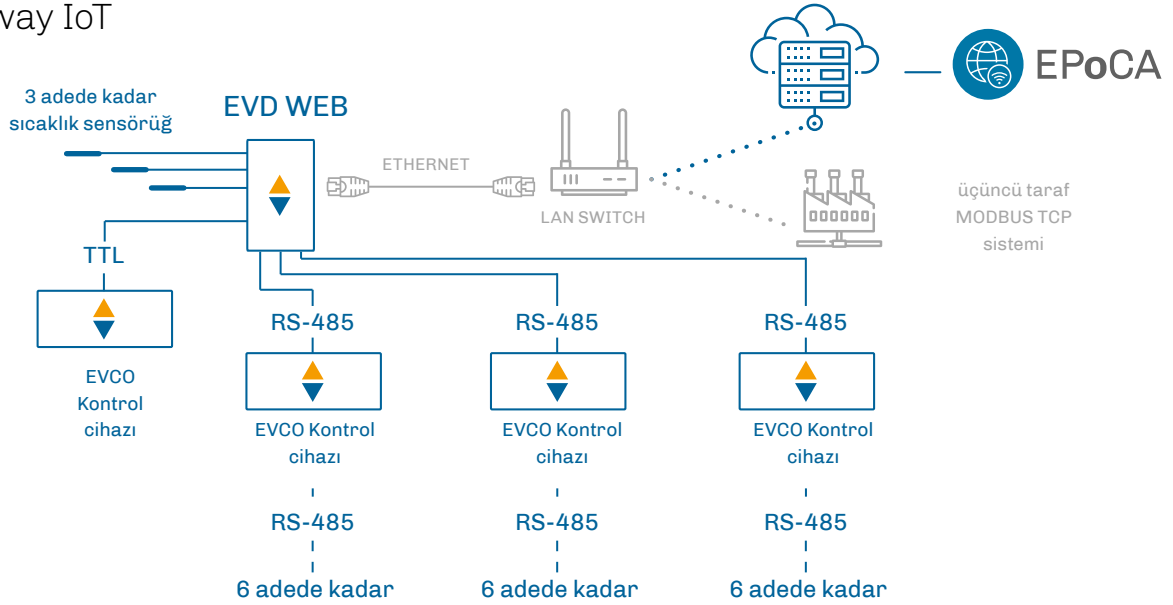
vay IoT

3 adede kadar sıcaklık sensörüğ

EVD WEB

ETHERNET

LAN SWITCH

EPoCA

üçüncü taraf MODBUS TCP sistemi

TTL

EVCO Kontrol cihazı

RS-485

EVCO Kontrol cihazı

RS-485

6 adede kadar

RS-485

EVCO Kontrol cihazı

RS-485

6 adede kadar

RS-485

EVCO Kontrol cihazı

RS-485

6 adede kadar